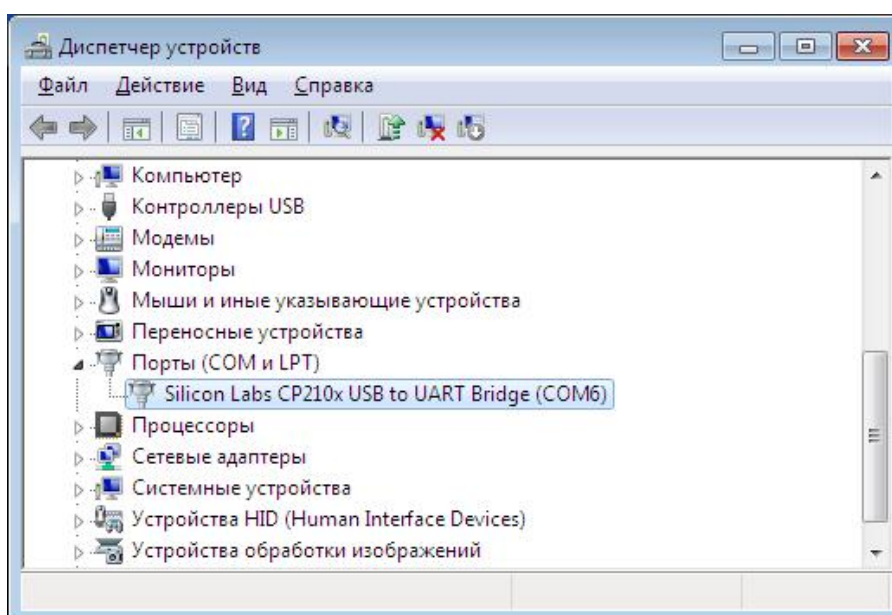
Диспетчер устройств

Файл Действие Вид Справка

Компьютер
Контроллеры USB
Модемы
Мониторы
Мыши и иные указывающие устройства
Переносные устройства
Порты (COM и LPT)
Silicon Labs CP210x USB to UART Bridge (COM6)
Процессоры
Сетевые адаптеры
Системные устройства
Устройства HID (Human Interface Devices)
Устройства обработки изображений